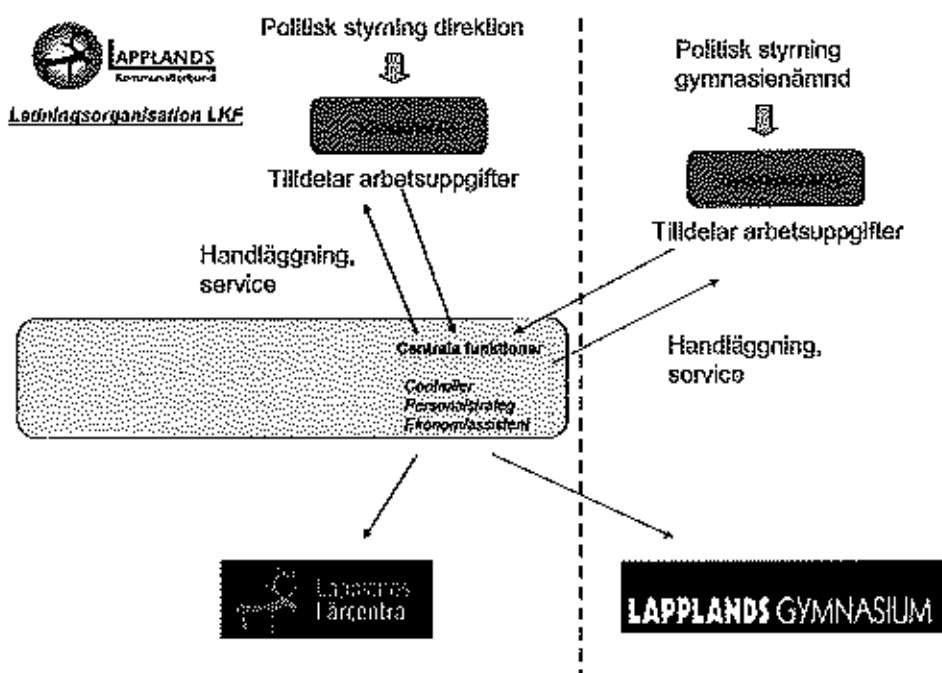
LAPPLANDS
Kommunalförbund

Ledningsorganisation LKF

Politisk styrning direktion

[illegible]

Tilldelar arbetsuppgifter

Handläggning, service

Centrala funktioner

Controller
Personalstrateg
Ekonomiassistent

Politisk styrning gymnasienämnd

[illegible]

Tilldelar arbetsuppgifter

Handläggning, service

Lapplands
Lärcentra

LAPPLANDS GYMNASIUM